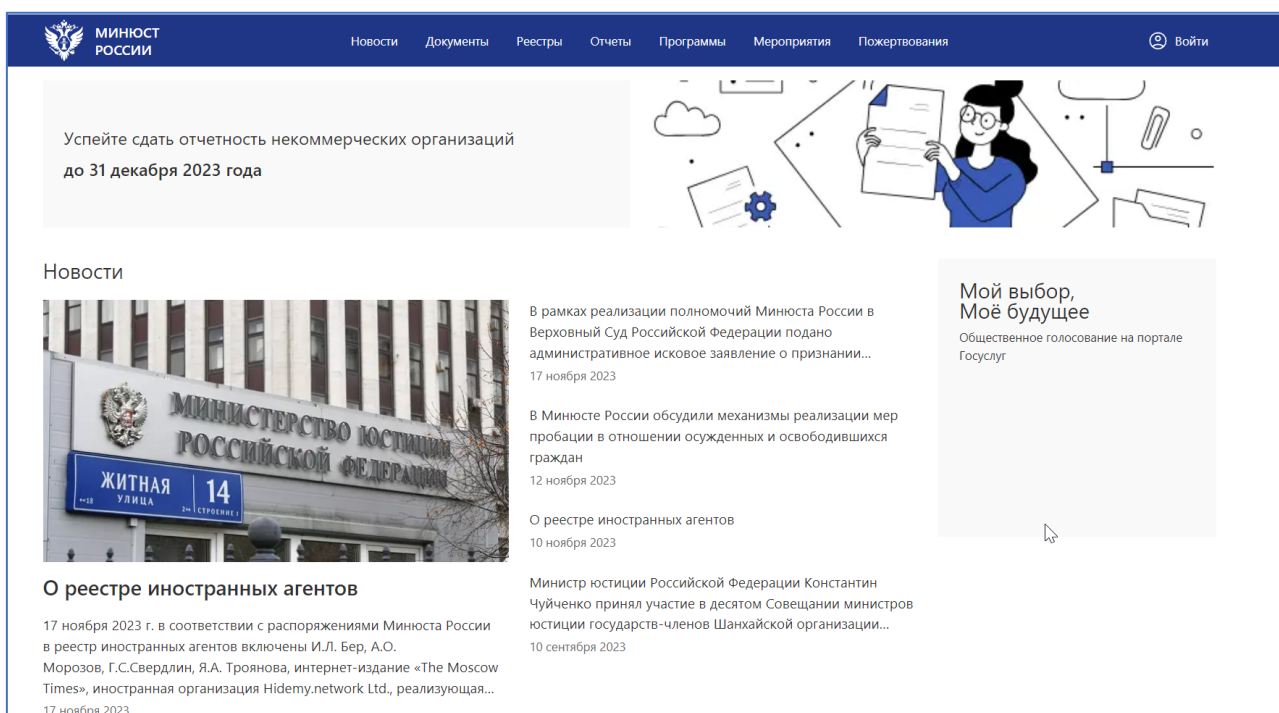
МИНЮСТ РОССИИ

Новости Документы Реестры Отчеты Программы Мероприятия Пожертвования

Войти

Успейте сдать отчетность некоммерческих организаций
до 31 декабря 2023 года

Новости

МИНИСТЕРСТВО ЮСТИЦИИ РОССИЙСКОЙ ФЕДЕРАЦИИ

ЖИТНАЯ УЛИЦА 14 СТРОЕНИЕ 1

О реестре иностранных агентов

17 ноября 2023 г. в соответствии с распоряжениями Минюста России в реестр иностранных агентов включены И.Л. Бер, А.О. Морозов, Г.С.Свердлин, Я.А. Троянова, интернет-издание «The Moscow Times», иностранная организация Hidemy.network Ltd., реализующая...

17 ноября 2023

В рамках реализации полномочий Минюста России в Верховный Суд Российской Федерации подано административное исковое заявление о признании...

17 ноября 2023

В Минюсте России обсудили механизмы реализации мер пробации в отношении осужденных и освободившихся граждан

12 ноября 2023

О реестре иностранных агентов

10 ноября 2023

Министр юстиции Российской Федерации Константин Чуйченко принял участие в десятом Совещании министров юстиции государств-членов Шанхайской организации...

10 сентября 2023

Мой выбор,
Моё будущее

Общественное голосование на портале Госуслуг